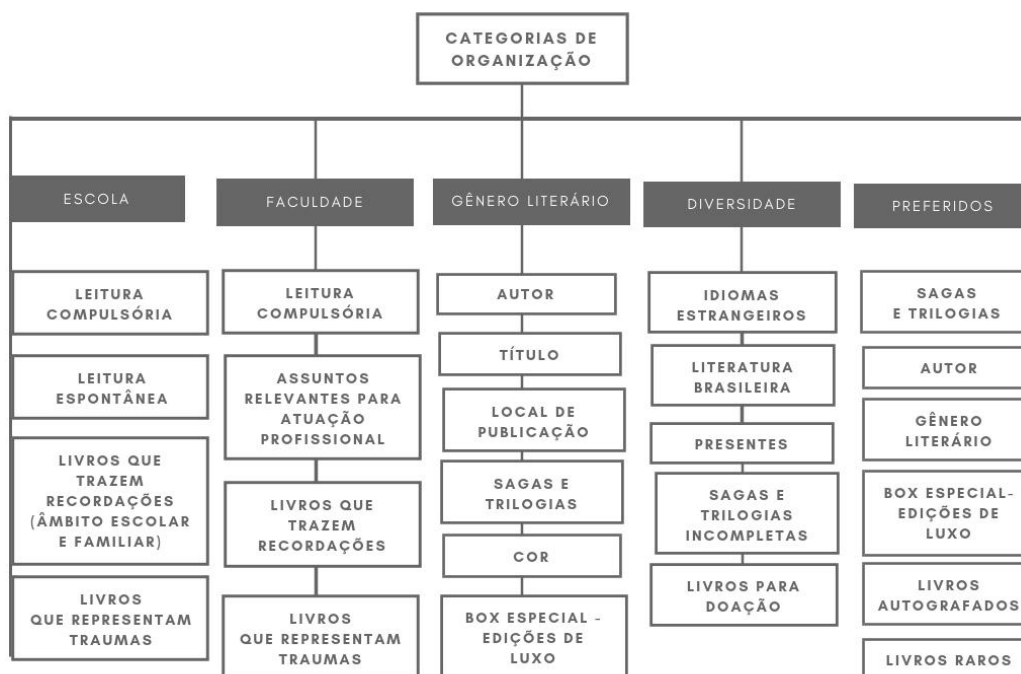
CATEGORIAS DE ORGANIZAÇÃO

ESCOLA

LEITURA COMPULSÓRIA

LEITURA ESPONTÂNEA

LIVROS QUE TRAZEM RECORDAÇÕES (ÂMBITO ESCOLAR E FAMILIAR)

LIVROS QUE REPRESENTAM TRAUMAS

FACULDADE

LEITURA COMPULSÓRIA

ASSUNTOS RELEVANTES PARA ATUAÇÃO PROFISSIONAL

LIVROS QUE TRAZEM RECORDAÇÕES

LIVROS QUE REPRESENTAM TRAUMAS

GÊNERO LITERÁRIO

AUTOR

TÍTULO

LOCAL DE PUBLICAÇÃO

SAGAS E TRILOGIAS

COR

BOX ESPECIAL - EDIÇÕES DE LUXO

DIVERSIDADE

IDIOMAS ESTRANGEIROS

LITERATURA BRASILEIRA

PRESENTES

SAGAS E TRILOGIAS INCOMPLETAS

LIVROS PARA DOAÇÃO

PREFERIDOS

SAGAS E TRILOGIAS

AUTOR

GÊNERO LITERÁRIO

BOX ESPECIAL- EDIÇÕES DE LUXO

LIVROS AUTOGRAFADOS

LIVROS RAROS